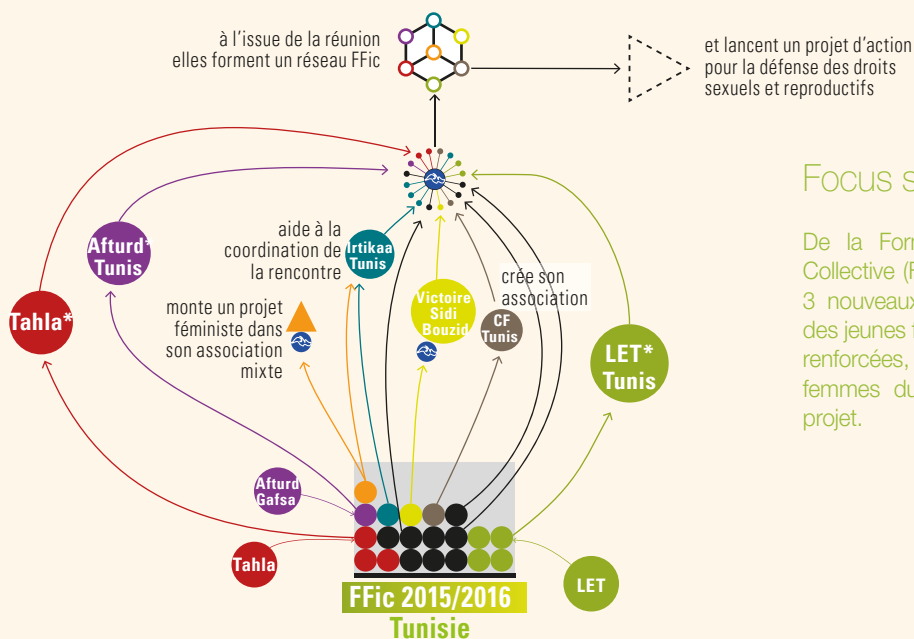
à l'issue de la réunion
elles forment un réseau FFic

et lancent un projet d'action
pour la défense des droits
sexuels et reproductifs

Focus s

De la Form
Collective (F
3 nouveaux
des jeunes f
renforcées,
femmes du
projet.

Afturd*
Tunis

Tahla*

aide à la
coordination de
la rencontre

Irtikaa
Tunis

monte un projet
féministe dans
son association
mixte

Victoire
Sidi
Bouzid

crée son
association

CF
Tunis

LET*
Tunis

Afturd
Gafsa

Tahla

LET

FFic 2015/2016
Tunisie